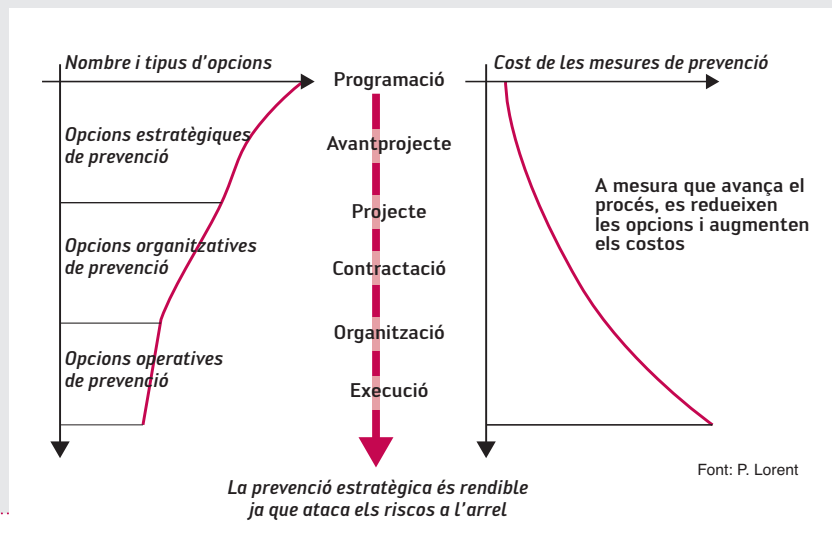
Nombre i tipus d'opcions

Opcions estratègiques de prevenció

Opcions organitzatives de prevenció

Opcions operatives de prevenció

Programació

Avantprojecte

Projecte

Contractació

Organització

Execució

Cost de les mesures de prevenció

A mesura que avança el procés, es redueixen les opcions i augmenten els costos

Font: P. Lorent

La prevenció estratègica és rendible ja que ataca els riscos a l'arrel